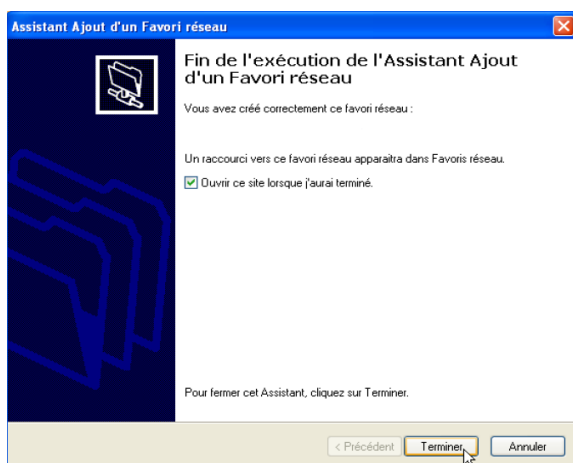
Assistant Ajout d'un Favori réseau

Fin de l'exécution de l'Assistant Ajout d'un Favori réseau

Vous avez créé correctement ce favori réseau :

Un raccourci vers ce favori réseau apparaitra dans Favoris réseau.

Ouvrir ce site lorsque j'aurai terminé.

Pour fermer cet Assistant, cliquez sur Terminer.

< Précédent

Terminer

Annuler